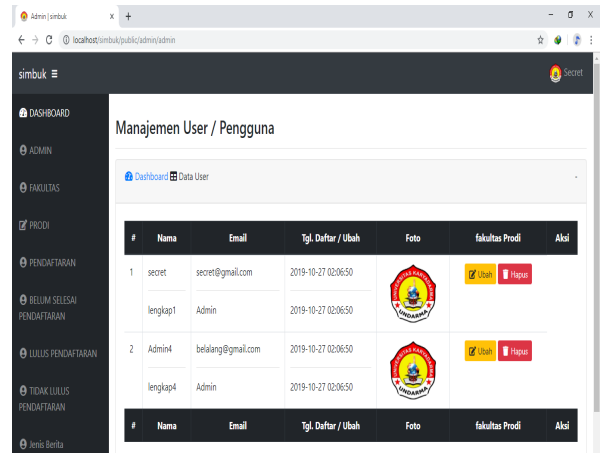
Admin | simbuk
×
+
localhost/simbuk/public/admin/admin

simbuk ≡
Secret

DASHBOARD
ADMIN
FAKULTAS
PRODI
PENDAFTARAN
BELUM SELESAI PENDAFTARAN
LULUS PENDAFTARAN
TIDAK LULUS PENDAFTARAN
Jenis Berita

Manajemen User / Pengguna

Dashboard Data User

| # | Nama | Email | Tgl. Daftar / Ubah | Foto | fakultas Prodi | Aksi |
|---|---|---|---|---|---|---|
| 1 | secret | secret@gmail.com | 2019-10-27 02:06:50 | UNIVERSITAS KARTAMULIA UNDARMA | Ubah Hapus | |
| | lengkap1 | Admin | 2019-10-27 02:06:50 | | | |
| 2 | Admin4 | belalang@gmail.com | 2019-10-27 02:06:50 | UNIVERSITAS KARTAMULIA UNDARMA | Ubah Hapus | |
| | lengkap4 | Admin | 2019-10-27 02:06:50 | | | |
| # | Nama | Email | Tgl. Daftar / Ubah | Foto | fakultas Prodi | Aksi |